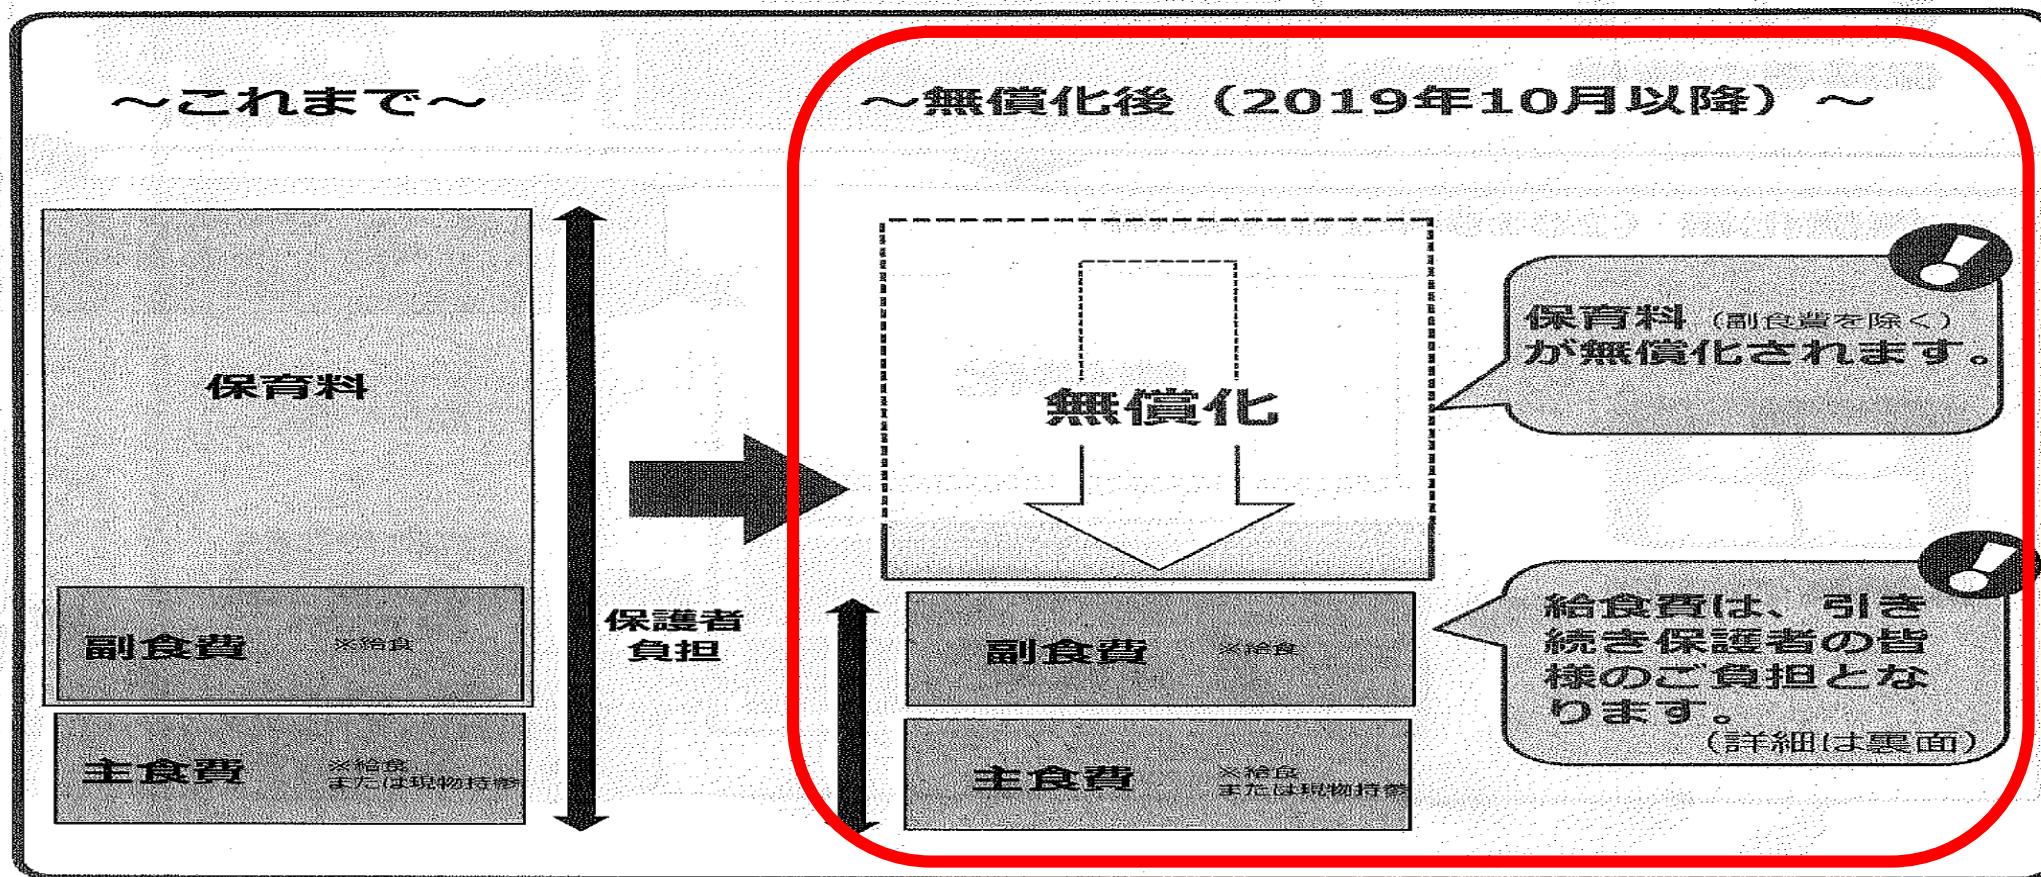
～これまで～

保育料

副食費 ※給食

主食費 ※給食 または現物持参

保護者負担

～無償化後（2019年10月以降）～

無償化

保育料（副食費を除く）が無償化されます。

副食費 ※給食

主食費 ※給食 または現物持参

給食費は、引き続き保護者の皆様のご負担となります。（詳細は裏面）